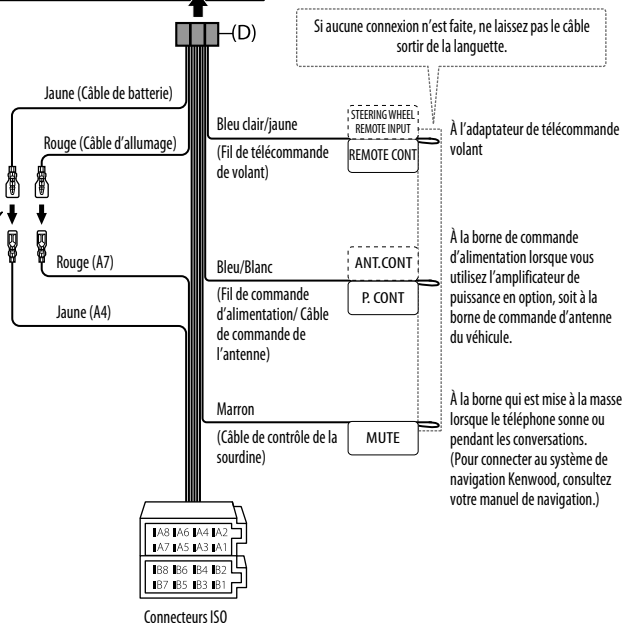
(D)

Si aucune connexion n'est faite, ne laissez pas le câble sortir de la languette.

Jaune (Câble de batterie)

Rouge (Câble d'allumage)

Rouge (A7)

Jaune (A4)

Bleu clair/jaune

(Fil de télécommande de volant)

STEERING WHEEL REMOTE INPUT

REMOTE CONT

À l'adaptateur de télécommande volant

Bleu/Blanc

(Fil de commande d'alimentation/ Câble de commande de l'antenne)

ANT.CONT

P. CONT

À la borne de commande d'alimentation lorsque vous utilisez l'amplificateur de puissance en option, soit à la borne de commande d'antenne du véhicule.

Marron

(Câble de contrôle de la sourdine)

MUTE

À la borne qui est mise à la masse lorsque le téléphone sonne ou pendant les conversations. (Pour connecter au système de navigation Kenwood, consultez votre manuel de navigation.)

A8 A6 A4 A2
A7 A5 A3 A1

B8 B6 B4 B2
B7 B5 B3 B1

Connecteurs ISO